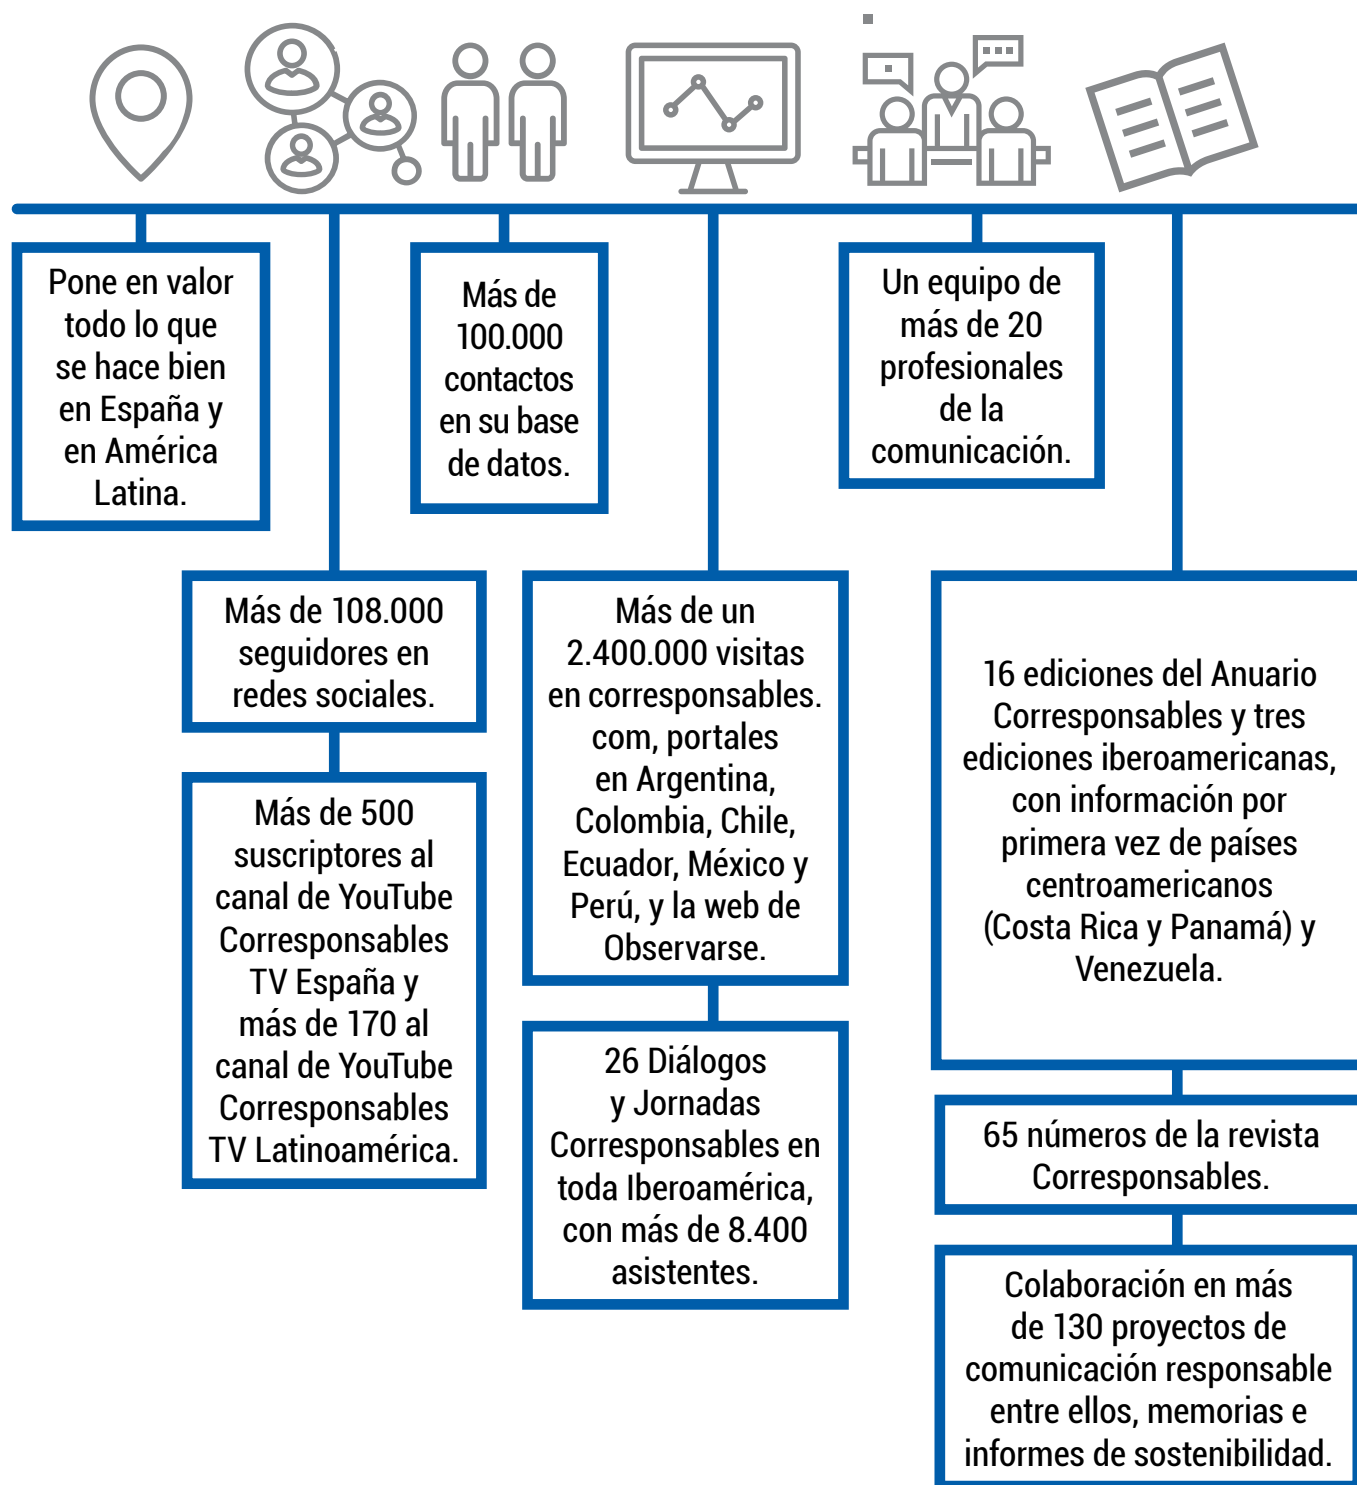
Pone en valor todo lo que se hace bien en España y en América Latina.

Más de 108.000 seguidores en redes sociales.

Más de 500 suscriptores al canal de YouTube Corresponsables TV España y más de 170 al canal de YouTube Corresponsables TV Latinoamérica.

Más de 100.000 contactos en su base de datos.

Más de un 2.400.000 visitas en corresponsables.com, portales en Argentina, Colombia, Chile, Ecuador, México y Perú, y la web de Observarse.

26 Diálogos y Jornadas Corresponsables en toda Iberoamérica, con más de 8.400 asistentes.

Un equipo de más de 20 profesionales de la comunicación.

16 ediciones del Anuario Corresponsables y tres ediciones iberoamericanas, con información por primera vez de países centroamericanos (Costa Rica y Panamá) y Venezuela.

65 números de la revista Corresponsables.

Colaboración en más de 130 proyectos de comunicación responsable entre ellos, memorias e informes de sostenibilidad.